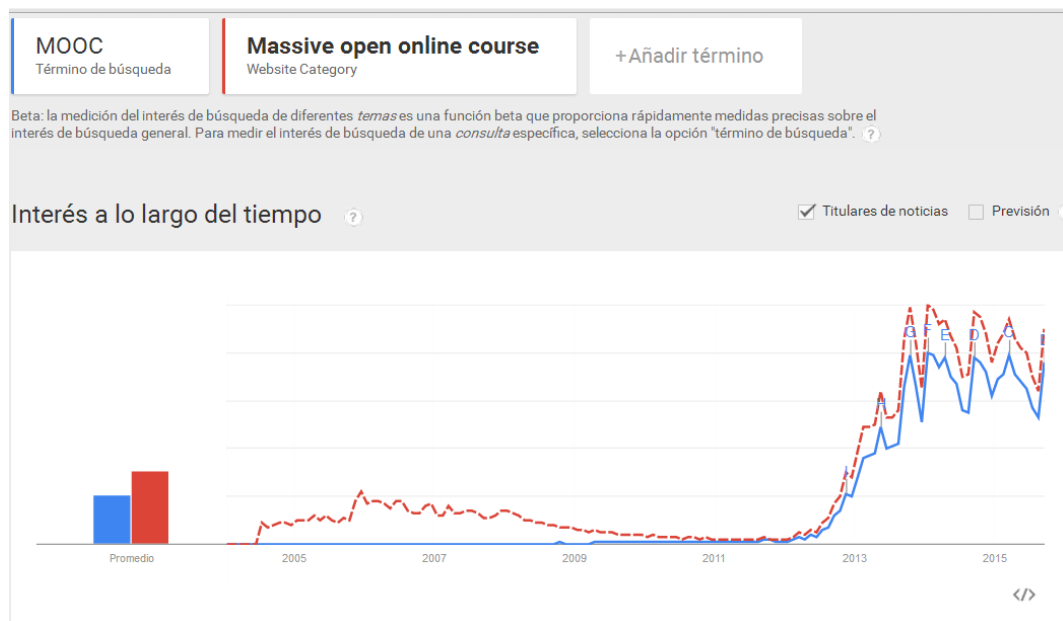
MOOC
Término de búsqueda

Massive open online course
Website Category

+Añadir término

Beta: la medición del interés de búsqueda de diferentes *temas* es una función beta que proporciona rápidamente medidas precisas sobre el interés de búsqueda general. Para medir el interés de búsqueda de una *consulta* específica, selecciona la opción "término de búsqueda". ?

Interés a lo largo del tiempo ?

Titulares de noticias

Previsión

Promedio

2005

2007

2009

2011

2013

2015

H G F E D C B

</>